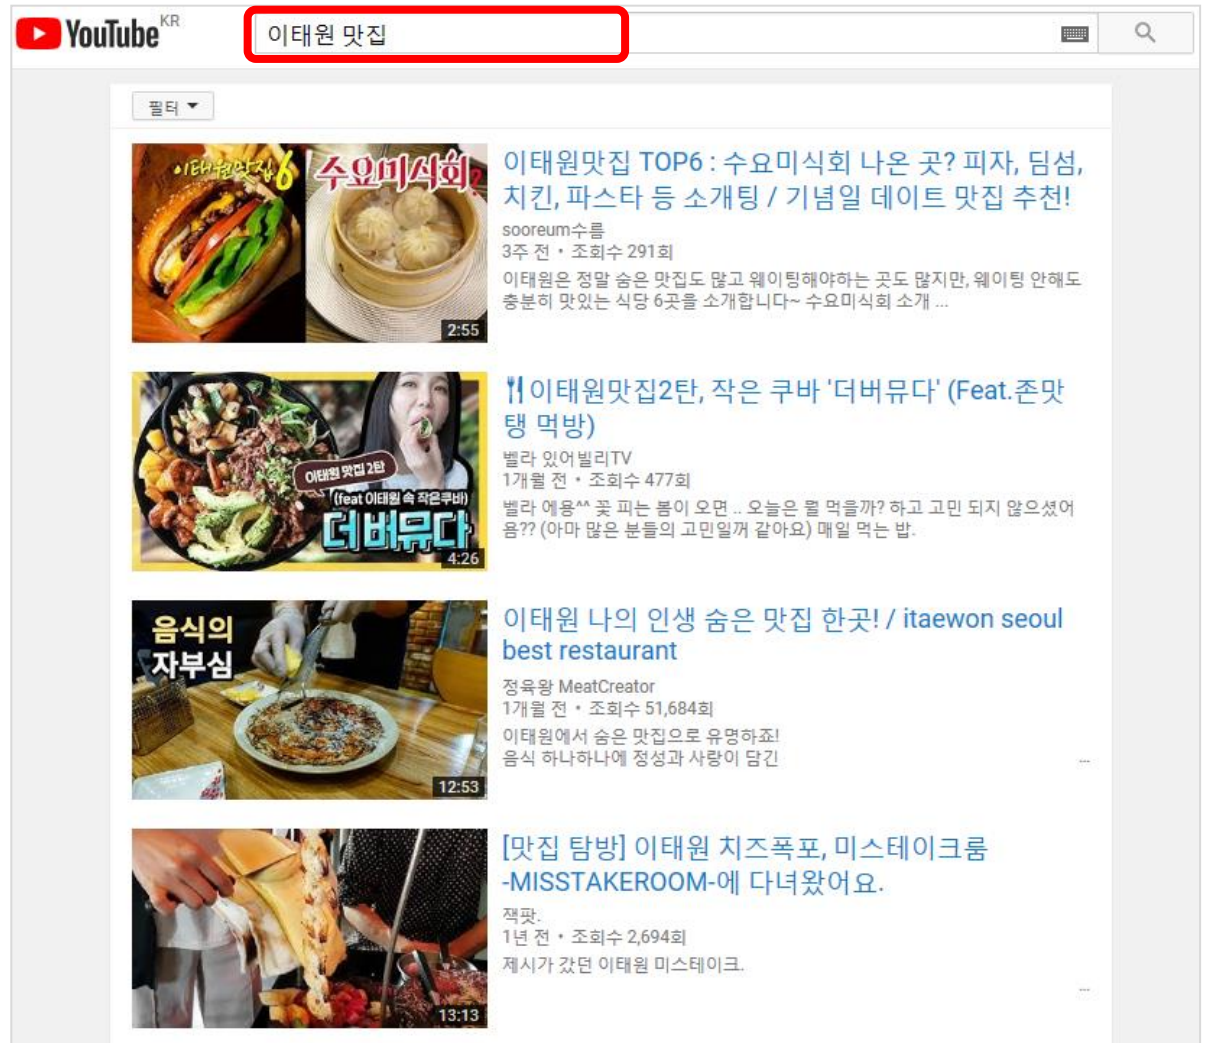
YouTube KR

이태원 맛집

필터

이태원맛집6 수요미식회

2:55

이태원맛집 TOP6 : 수요미식회 나온 곳? 피자, 딤섬, 치킨, 파스타 등 소개팅 / 기념일 데이트 맛집 추천!

sooreum수름
3주 전 • 조회수 291회
이태원은 정말 숨은 맛집도 많고 웨이팅해야하는 곳도 많지만, 웨이팅 안해도 충분히 맛있는 식당 6곳을 소개합니다~ 수요미식회 소개 ...

이태원 맛집 2탄
(feat 이태원 속 작은쿠바)
더버뮤다

4:26

🍴이태원맛집2탄, 작은 쿠바 '더버뮤다' (Feat.존맛탱 먹방)

벨라 있어빌리TV
1개월 전 • 조회수 477회
벨라 에용^^ 꽃 피는 봄이 오면 .. 오늘은 뭘 먹을까? 하고 고민 되지 않으셨어용?? (아마 많은 분들의 고민일꺼 같아요) 매일 먹는 밥.

음식의 자부심

12:53

이태원 나의 인생 숨은 맛집 한곳! / itaewon seoul best restaurant

정육왕 MeatCreator
1개월 전 • 조회수 51,684회
이태원에서 숨은 맛집으로 유명하죠!
음식 하나하나에 정성과 사랑이 담긴
...

13:13

[맛집 탐방] 이태원 치즈폭포, 미스테이크룸 -MISSTAKEROOM-에 다녀왔어요.

잭팟.
1년 전 • 조회수 2,694회
제시가 갔던 이태원 미스테이크.
...